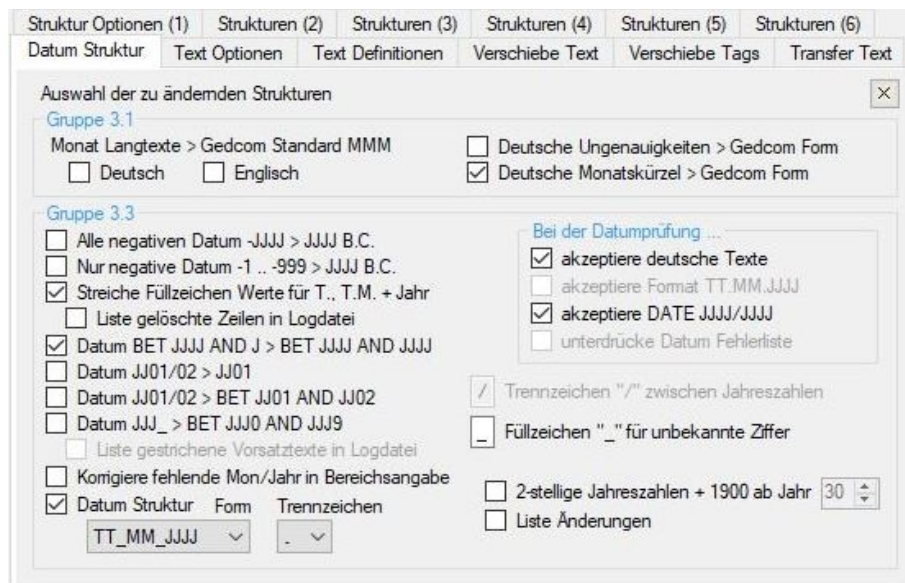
Struktur Optionen (1) | Strukturen (2) | Strukturen (3) | Strukturen (4) | Strukturen (5) | Strukturen (6)
Datum Struktur | Text Optionen | Text Definitionen | Verschiebe Text | Verschiebe Tags | Transfer Text

Auswahl der zu ändernden Strukturen

×

Gruppe 3.1
Monat Langtexte > Gedcom Standard MMM
☐ Deutsch ☐ Englisch
☐ Deutsche Ungenauigkeiten > Gedcom Form
☑ Deutsche Monatskürzel > Gedcom Form

Gruppe 3.3
☐ Alle negativen Datum -JJJJ > JJJJ B.C.
☐ Nur negative Datum -1 .. -999 > JJJJ B.C.
☑ Streiche Füllzeichen Werte für T., T.M. + Jahr
☐ Liste gelöschte Zeilen in Logdatei
☑ Datum BET JJJJ AND J > BET JJJJ AND JJJJ
☐ Datum JJ01/02 > JJ01
☐ Datum JJ01/02 > BET JJ01 AND JJ02
☐ Datum JJJ_ > BET JJJ0 AND JJJ9
☐ Liste gestrichene Vorsatztexte in Logdatei
☐ Korrigiere fehlende Mon/Jahr in Bereichsangabe
☑ Datum Struktur Form Trennzeichen
TT_MM_JJJJ .

Bei der Datumprüfung ...
☑ akzeptiere deutsche Texte
☐ akzeptiere Format TT.MM.JJJJ
☑ akzeptiere DATE JJJJ/JJJJ
☐ unterdrücke Datum Fehlerliste

/ Trennzeichen "/" zwischen Jahreszahlen
_ Füllzeichen "_" für unbekannte Ziffer

☐ 2-stellige Jahreszahlen + 1900 ab Jahr 30
☐ Liste Änderungen